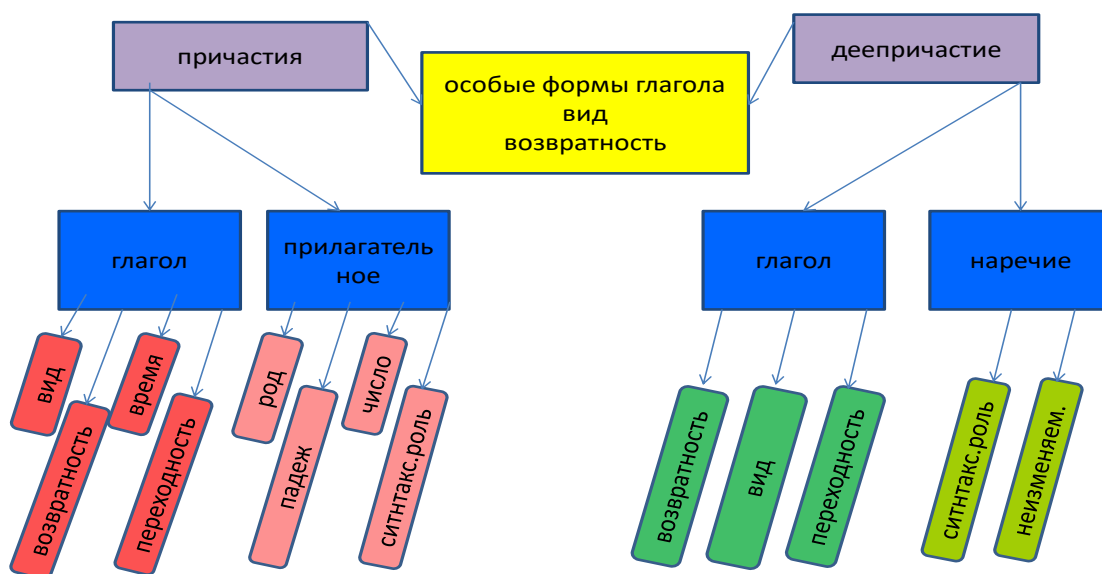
причастия

особые формы глагола
вид
возвратность

деепричастие

глагол

прилагательное

глагол

наречие

вид

возвратность

время

переходность

род

падеж

число

ситнтакс.роль

возвратность

вид

переходность

ситнтакс.роль

неизменяем.